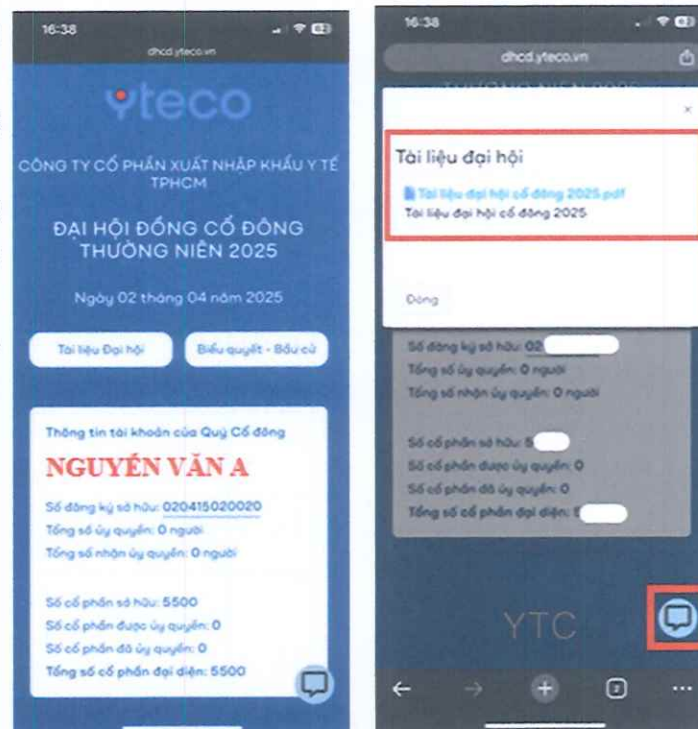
16:38

dhcd.yteco.vn

yteco

CÔNG TY CỔ PHẦN XUẤT NHẬP KHẨU Y TẾ TPHCM

ĐẠI HỘI ĐỒNG CỔ ĐÔNG THƯỜNG NIÊN 2025

Ngày 02 tháng 04 năm 2025

Tài liệu Đại hội

Biểu quyết - Bầu cử

Thông tin tài khoản của Quý Cổ đông

NGUYỄN VĂN A

Số đăng ký sở hữu: 020415020020

Tổng số ủy quyền: 0 người

Tổng số nhận ủy quyền: 0 người

Số cổ phần sở hữu: 5500

Số cổ phần được ủy quyền: 0

Số cổ phần đã ủy quyền: 0

Tổng số cổ phần đại diện: 5500

16:38

dhcd.yteco.vn

×

Tài liệu đại hội

Tài liệu đại hội cổ đông 2025.pdf

Tài liệu đại hội cổ đông 2025

Đóng

Số đăng ký sở hữu: 02

Tổng số ủy quyền: 0 người

Tổng số nhận ủy quyền: 0 người

Số cổ phần sở hữu: 5

Số cổ phần được ủy quyền: 0

Số cổ phần đã ủy quyền: 0

Tổng số cổ phần đại diện: 5

YTC

2